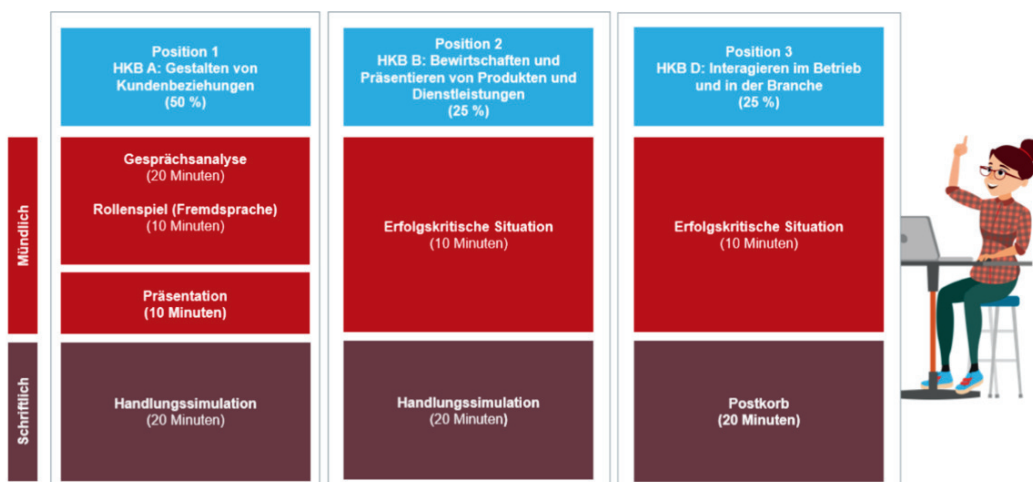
Position 1
HKB A: Gestalten von Kundenbeziehungen
(50 %)

Position 2
HKB B: Bewirtschaften und Präsentieren von Produkten und Dienstleistungen
(25 %)

Position 3
HKB D: Interagieren im Betrieb und in der Branche
(25 %)

Mündlich

Gesprächsanalyse
(20 Minuten)

Rollenspiel (Fremdsprache)
(10 Minuten)

Präsentation
(10 Minuten)

Erfolgskritische Situation
(10 Minuten)

Erfolgskritische Situation
(10 Minuten)

Schriftlich

Handlungssimulation
(20 Minuten)

Handlungssimulation
(20 Minuten)

Postkorb
(20 Minuten)